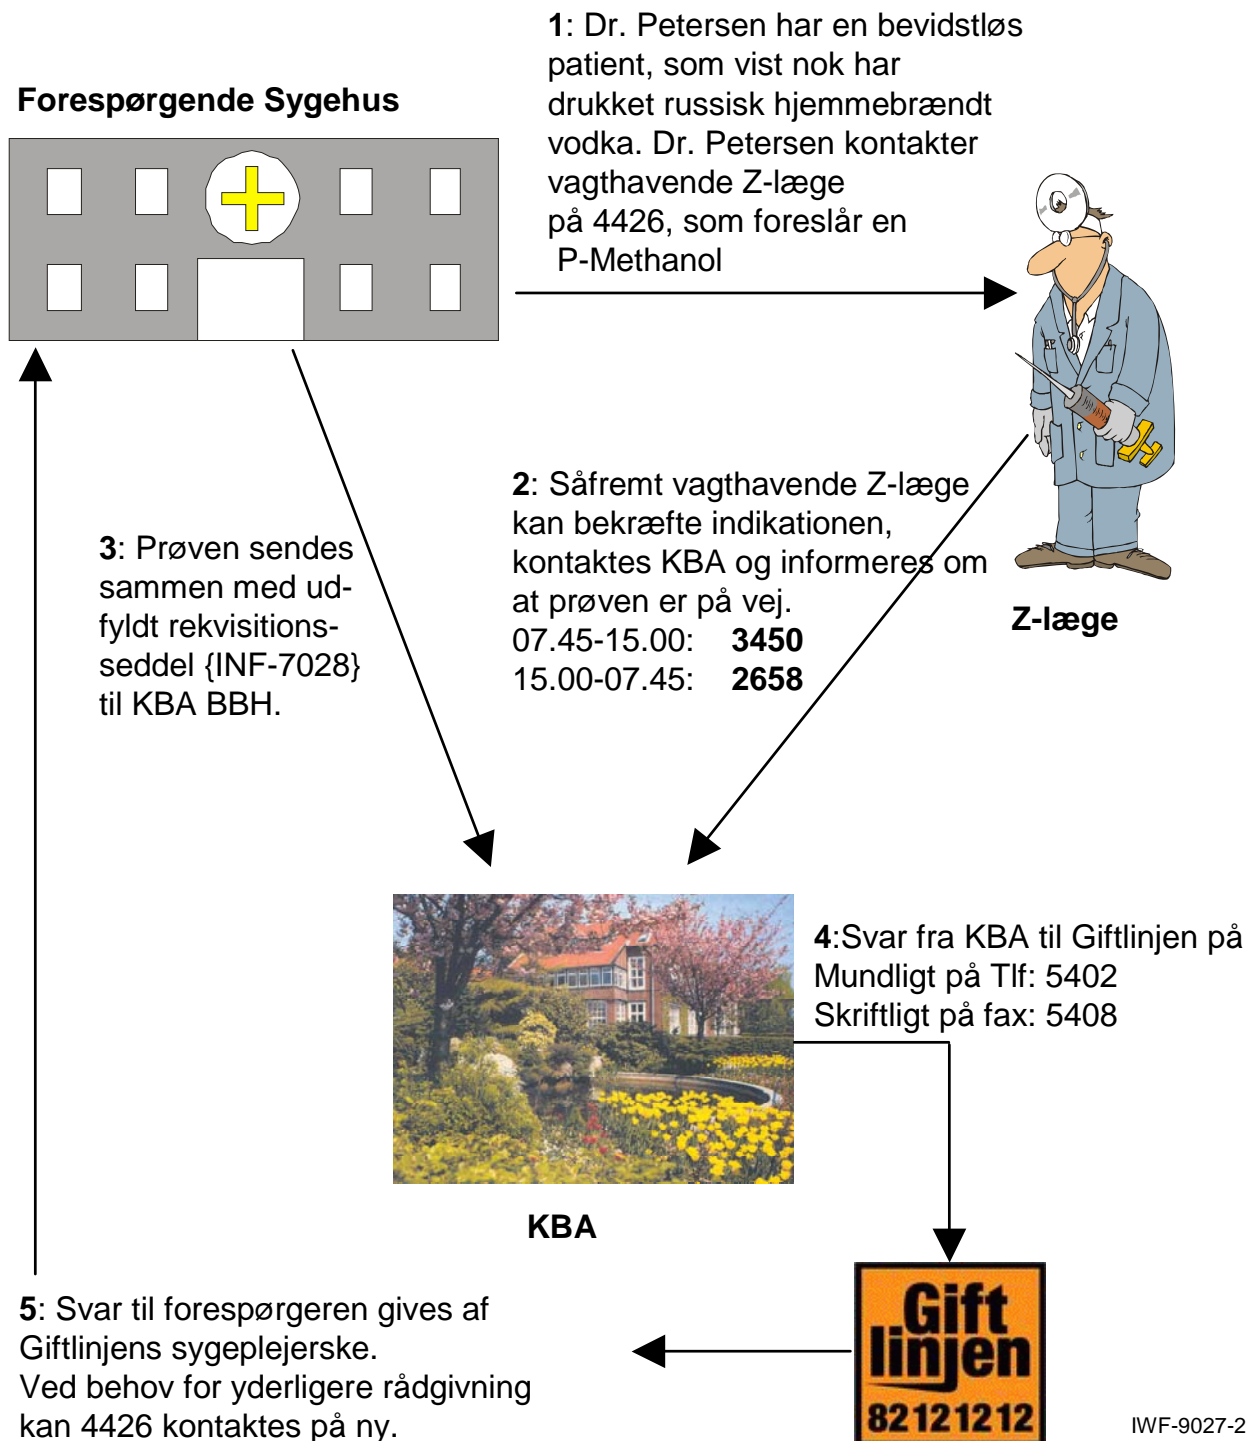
Forespørgende Sygehus

1: Dr. Petersen har en bevidstløs patient, som vist nok har drukket russisk hjemmebrændt vodka. Dr. Petersen kontakter vagthavende Z-læge på 4426, som foreslår en P-Methanol

2: Såfremt vagthavende Z-læge kan bekræfte indikationen, kontaktes KBA og informeres om at prøven er på vej.
07.45-15.00: **3450**
15.00-07.45: **2658**

Z-læge

3: Prøven sendes sammen med udfyldt rekvisitionsseddel {INF-7028} til KBA BBH.

4:Svar fra KBA til Giftlinjen på
Mundligt på Tlf: 5402
Skriftligt på fax: 5408

KBA

5: Svar til forespørgeren gives af Giftlinjens sygeplejerske.
Ved behov for yderligere rådgivning kan 4426 kontaktes på ny.

Gift linjen
82121212

IWF-9027-2